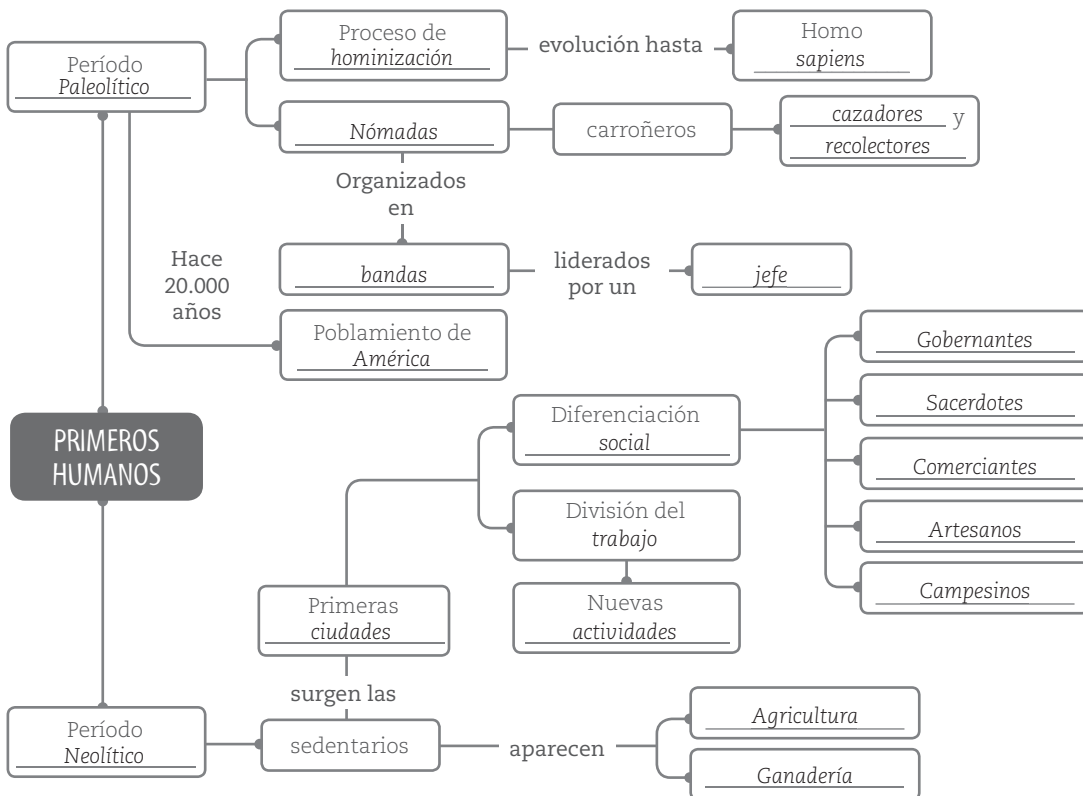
PRIMEROS HUMANOS

Período Paleolítico

Proceso de hominización

evolución hasta

Homo sapiens

Nómadas

carroñeros

cazadores y recolectores

Organizados en

bandas

liderados por un

jefe

Hace 20.000 años

Poblamiento de América

Diferenciación social

Gobernantes

Sacerdotes

Comerciantes

Artesanos

Campesinos

División del trabajo

Nuevas actividades

Primeras ciudades

surgen las

Período Neolítico

sedentarios

aparecen

Agricultura

Ganadería